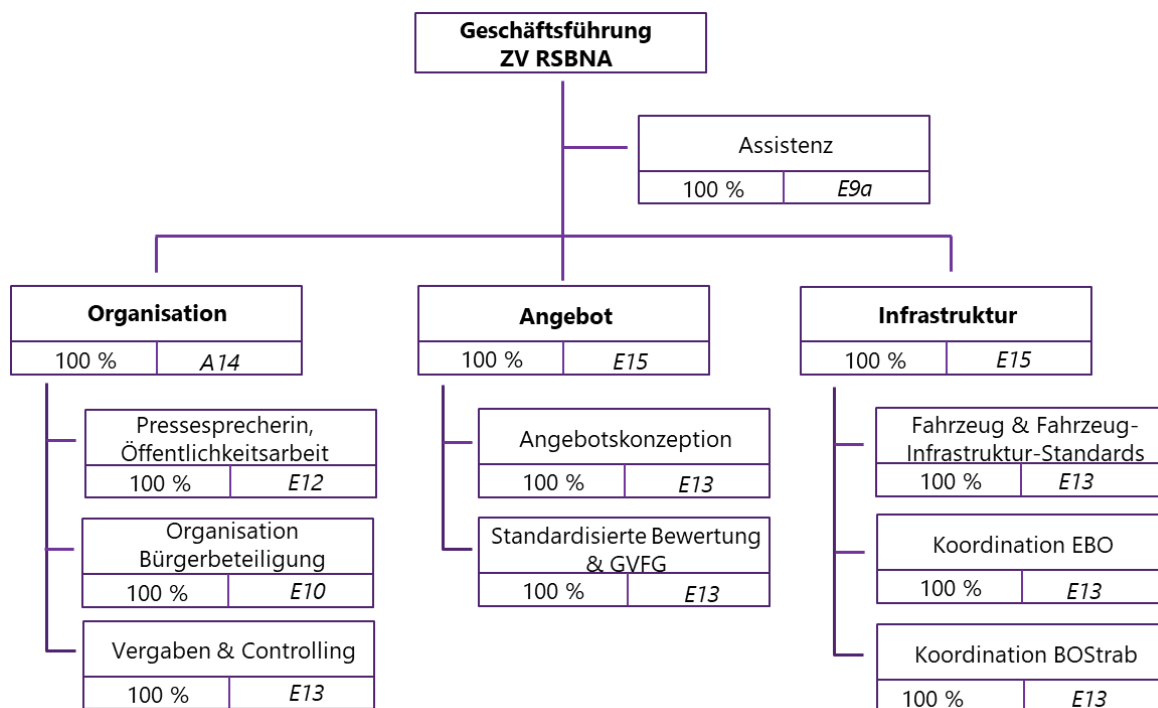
Geschäftsführung
ZV RSBNA

Assistenz
100 % E9a

Organisation
100 % A14

Pressesprecherin, Öffentlichkeitsarbeit
100 % E12

Organisation Bürgerbeteiligung
100 % E10

Vergaben & Controlling
100 % E13

Angebot
100 % E15

Angebotskonzeption
100 % E13

Standardisierte Bewertung & GVFG
100 % E13

Infrastruktur
100 % E15

Fahrzeug & Fahrzeug-Infrastruktur-Standards
100 % E13

Koordination EBO
100 % E13

Koordination BOStrab
100 % E13